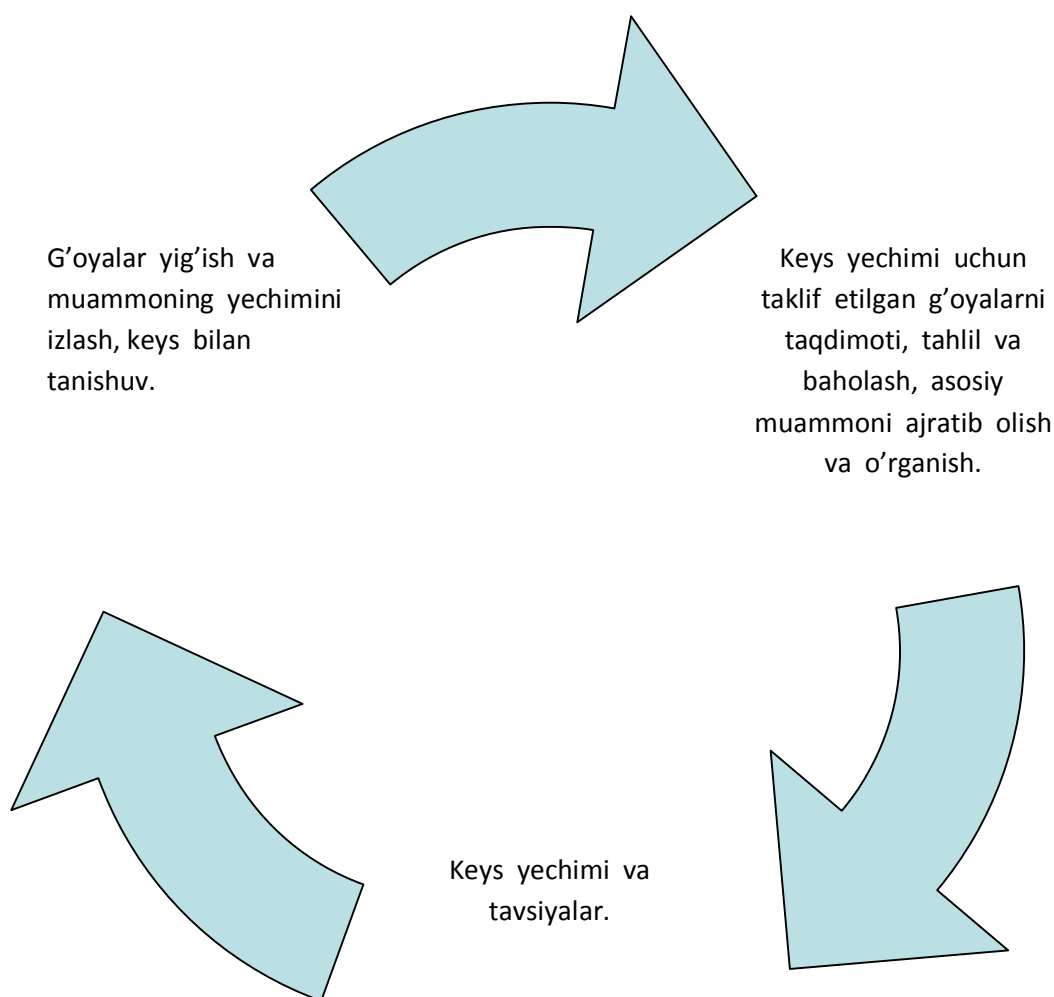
G’oyalar yig’ish va muammoning yechimini izlash, keys bilan tanishuv.

Keys yechimi uchun taklif etilgan g’oyalarni taqdimoti, tahlil va baholash, asosiy muammoni ajratib olish va o’rganish.

Keys yechimi va tavsiyalar.